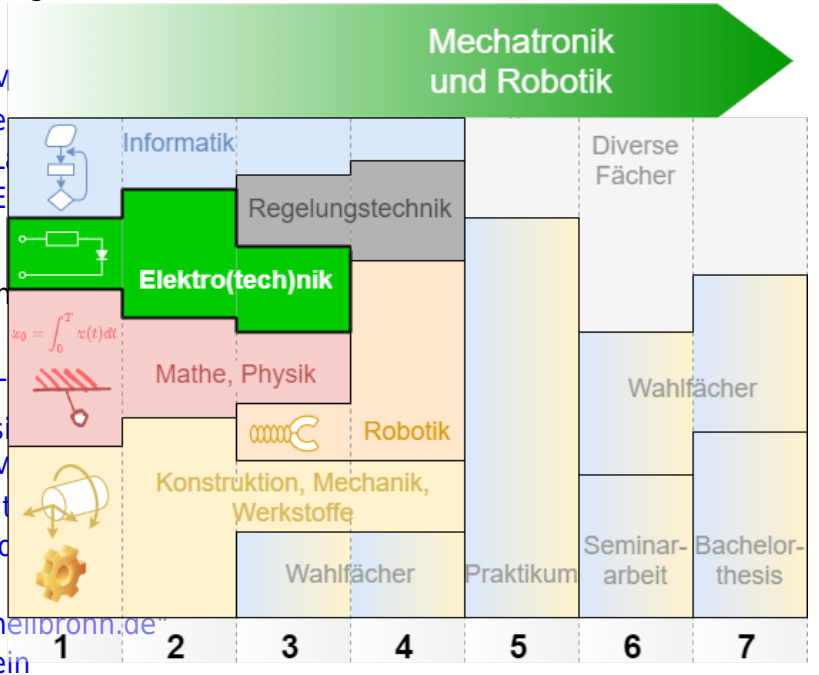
Mechatronik und Robotik

Informatik

Regelungstechnik

Diverse Fächer

Elektro(tech)nik

$x_0 = \int_0^T v(t)\,dt$

Mathe, Physik

Wahlfächer

Robotik

Konstruktion, Mechanik, Werkstoffe

Wahlfächer

Praktikum

Seminar-arbeit

Bachelor-thesis

| 1 | 2 | 3 | 4 | 5 | 6 | 7 |
|---|---|---|---|---|---|---|

heilbronn.de"
ein